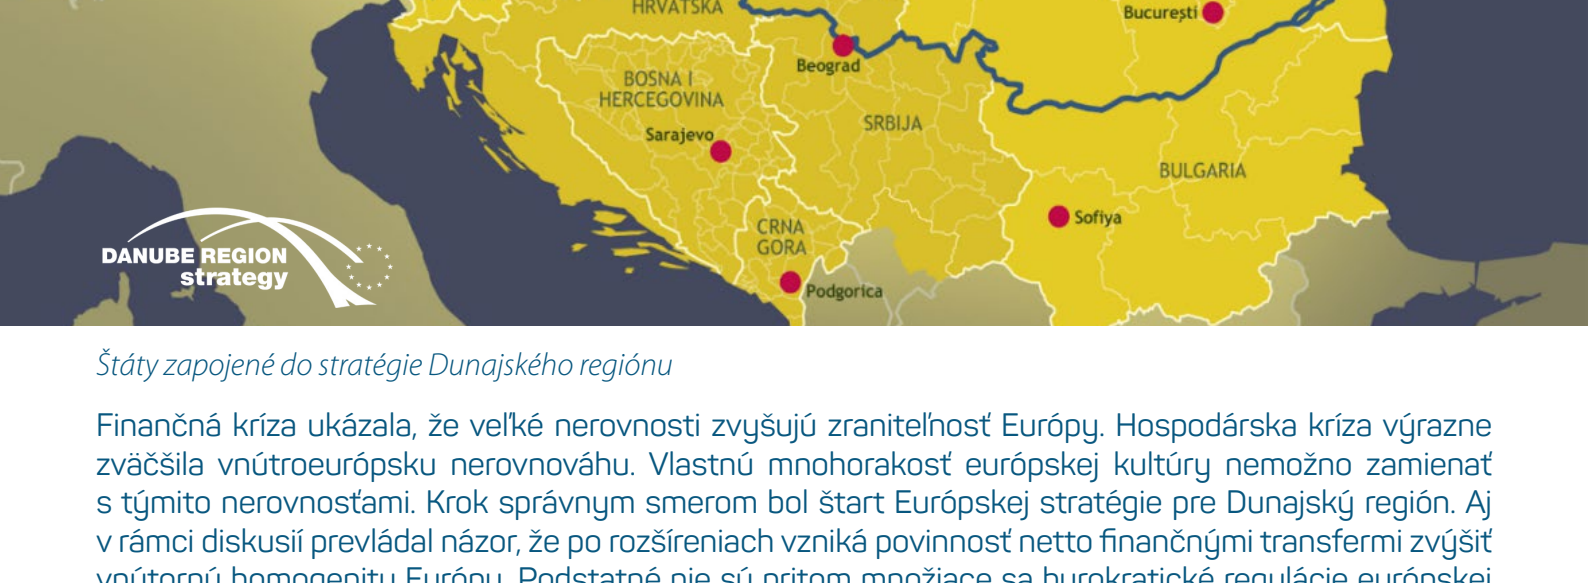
HRVATSKA

București

Beograd

BOSNA I HERCEGOVINA

Sarajevo

SRBIJA

BULGARIA

Sofiya

CRNA GORA

Podgorica

DANUBE REGION strategy

Štáty zapojené do stratégie Dunajského regiónu

Finančná kríza ukázala, že veľké nerovnosti zvyšujú zraniteľnosť Európy. Hospodárska kríza výrazne zväčšila vnútroeurópsku nerovnováhu. Vlastnú mnohorakosť európskej kultúry nemožno zamieňať s týmito nerovnosťami. Krok správnym smerom bol štart Európskej stratégie pre Dunajský región. Aj v rámci diskusií prevládal názor, že po rozšíreniach vzniká povinnosť netto finančnými transfermi zvýšiť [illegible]